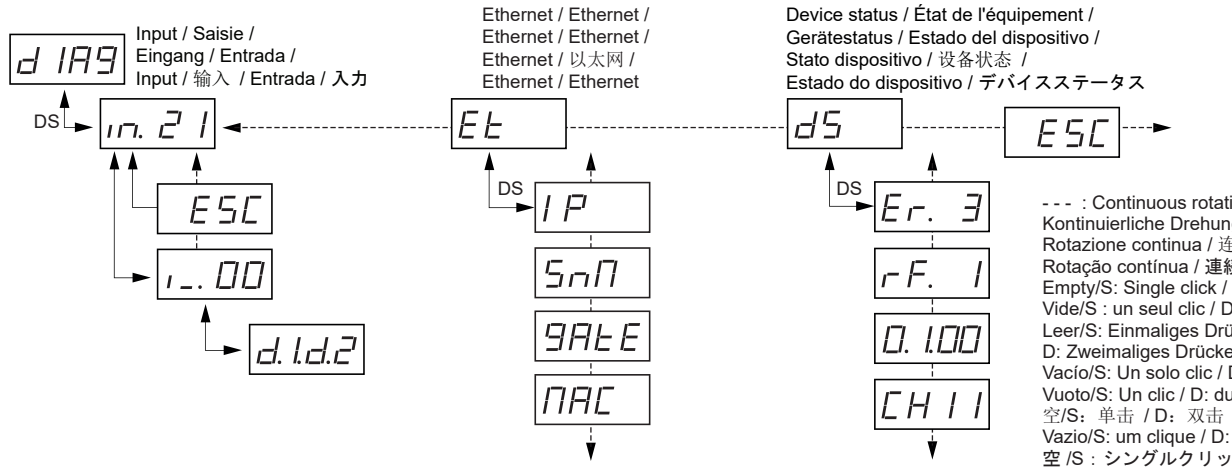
dIA9

Input / Saisie / Eingang / Entrada / Input / 输入 / Entrada / 入力

DS

in. 21

ESC

i_.00

d.1.d.2

Ethernet / Ethernet / Ethernet / Ethernet / Ethernet / 以太网 / Ethernet / Ethernet

Et

DS

IP

SnM

9AtE

MAC

Device status / État de l'équipement / Gerätestatus / Estado del dispositivo / Stato dispositivo / 设备状态 / Estado do dispositivo / デバイスステータス

dS

DS

Er. 3

rF. 1

0.1.00

CH11

ESC

- - - : Continuous rotati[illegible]
Kontinuierliche Drehun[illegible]
Rotazione continua / 连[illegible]
Rotação contínua / 連続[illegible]
Empty/S: Single click / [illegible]
Vide/S : un seul clic / D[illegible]
Leer/S: Einmaliges Drü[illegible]
D: Zweimaliges Drücke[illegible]
Vacío/S: Un solo clic / D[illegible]
Vuoto/S: Un clic / D: du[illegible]
空/S：单击 / D：双击 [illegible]
Vazio/S: um clique / D: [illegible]
空 /S：シングルクリッ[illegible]